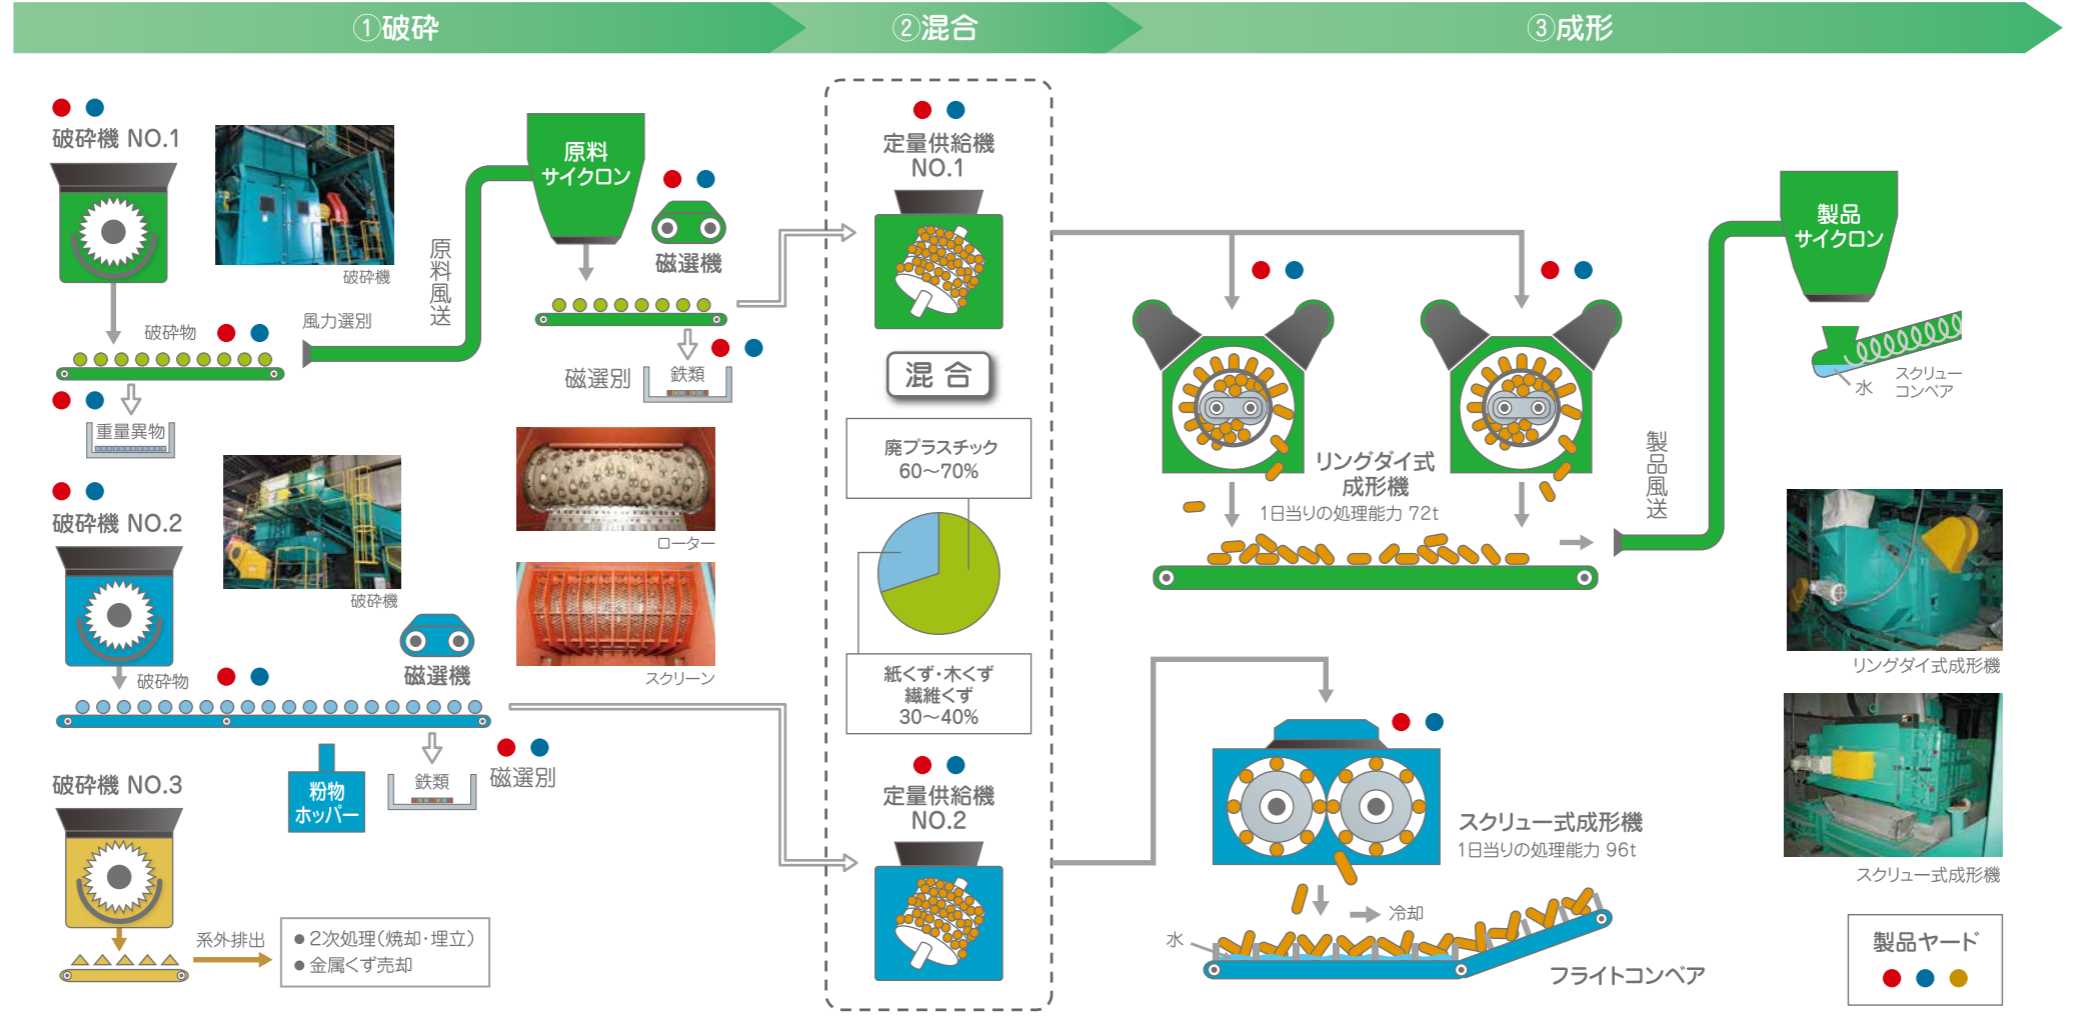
①破砕

②混合

③成形

破砕機 NO.1

破砕機

破砕物

風力選別

原料風送

重量異物

原料サイクロン

磁選機

磁選別

鉄類

破砕機 NO.2

破砕機

破砕物

磁選機

粉物ホッパー

鉄類

磁選別

ローター

スクリーン

破砕機 NO.3

系外排出

● 2次処理(焼却・埋立)
● 金属くず売却

定量供給機 NO.1

混 合

廃プラスチック 60〜70%

紙くず・木くず 繊維くず 30〜40%

定量供給機 NO.2

リングダイ式成形機

1日当りの処理能力 72t

製品風送

製品サイクロン

水

スクリューコンベア

リングダイ式成形機

スクリュー式成形機

1日当りの処理能力 96t

冷却

水

フライトコンベア

スクリュー式成形機

製品ヤード